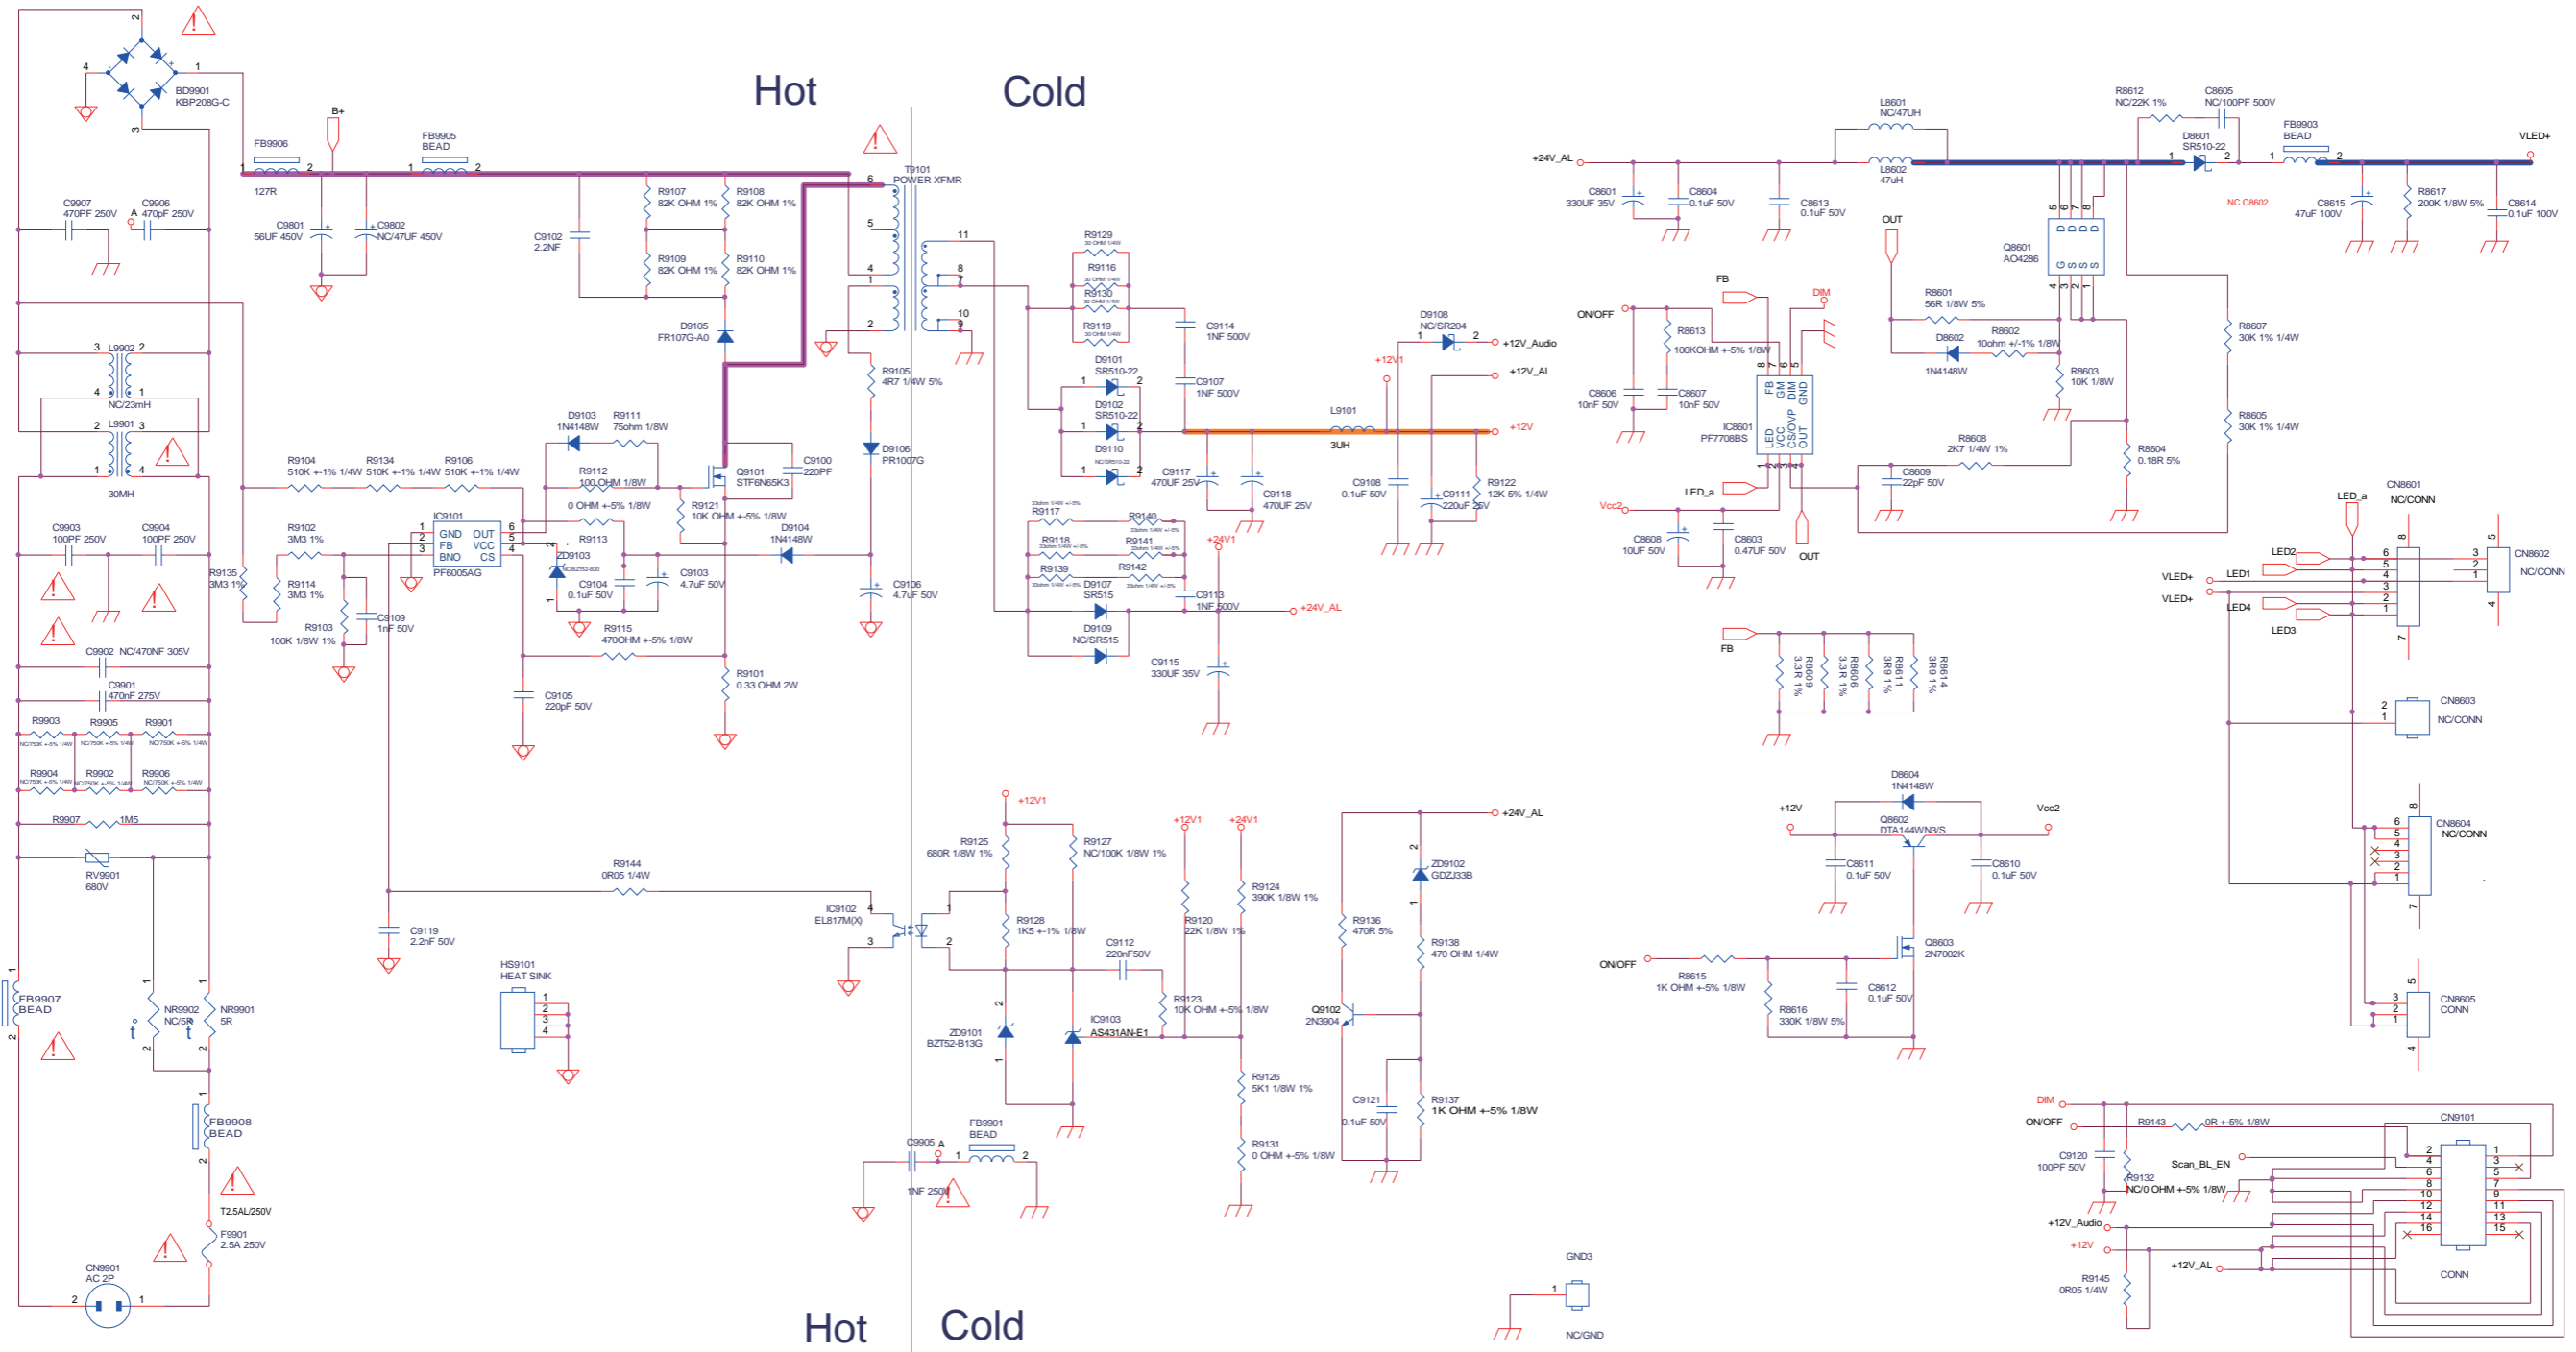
Hot Cold

BD9901 KBP208G-C
B+
FB9906 127R
FB9905 BEAD
C9907 470PF 250V
C9906 470pF 250V
C9801 56UF 450V
C9802 NC/47UF 450V
C9102 2.2NF
R9107 82K OHM 1%
R9108 82K OHM 1%
R9109 82K OHM 1%
R9110 82K OHM 1%
T9101 POWER XFMR
L9902 NC/23mH
L9901 30MH
D9105 FR107G-A0
R9105 4R7 1/4W 5%
D9106 PR1007G
D9103 1N4148W
R9111 75ohm 1/8W
R9112 100 OHM 1/8W
Q9101 STF6N65K3
C9100 220PF
R9121 10K OHM +-5% 1/8W
D9104 1N4148W
R9104 510K +-1% 1/4W
R9134 510K +-1% 1/4W
R9106 510K +-1% 1/4W
C9903 100PF 250V
C9904 100PF 250V
R9135 3M3 1%
R9102 3M3 1%
R9114 3M3 1%
R9103 100K 1/8W 1%
C9109 1nF 50V
IC9101 PF6005AG GND FB BNO OUT VCC CS
R9113
ZD9103
C9104 0.1uF 50V
C9103 4.7uF 50V
C9106 4.7uF 50V
R9115 470OHM +-5% 1/8W
R9101 0.33 OHM 2W
C9105 220pF 50V
C9902 NC/470NF 305V
C9901 470nF 275V
R9903 R9905 R9901
R9904 R9902 R9906
R9907 1M5
RV9901 680V
R9144 0R05 1/4W
C9119 2.2nF 50V
FB9907 BEAD
NR9902 NC/5R
NR9901 5R
FB9908 BEAD
T2.5AL/250V
F9901 2.5A 250V
CN9901 AC 2P
HS9101 HEAT SINK
R9129 R9116 R9130 R9119
C9114 1NF 500V
D9101 SR510-22
D9102 SR510-22
D9110
C9107 1NF 500V
D9108 NC/SR204
+12V_Audio
+12V1
+12V_AL
L9101 3UH
+12V
C9117 470UF 25V
C9118 470UF 25V
C9108 0.1uF 50V
C9111 220uF 25V
R9122 12K 5% 1/4W
R9117 R9140 R9118 R9141 R9139 R9142
+24V1
D9107 SR515
C9113 1NF 500V
+24V_AL
D9109 NC/SR515
C9115 330UF 35V
IC9102 EL817M(X)
R9125 680R 1/8W 1%
R9127 NC/100K 1/8W 1%
R9128 1K5 +-1% 1/8W
C9112 220nF50V
R9120 22K 1/8W 1%
R9124 390K 1/8W 1%
R9123 10K OHM +-5% 1/8W
ZD9101 BZT52-B13G
IC9103 AS431AN-E1
R9126 5K1 1/8W 1%
R9131 0 OHM +-5% 1/8W
C9905 1NF 250V
FB9901 BEAD
ZD9102 GDZJ33B
R9136 470R 5%
R9138 470 OHM 1/4W
Q9102 2N3904
C9121 0.1uF 50V
R9137 1K OHM +-5% 1/8W
GND3 NC/GND
+24V_AL
L8601 NC/47UH
L8602 47uH
R8612 NC/22K 1%
C8605 NC/100PF 500V
D8601 SR510-22
FB9903 BEAD
VLED+
C8601 330UF 35V
C8604 0.1uF 50V
C8613 0.1uF 50V
NC C8602
C8615 47uF 100V
R8617 200K 1/8W 5%
C8614 0.1uF 100V
OUT
Q8601 AO4286
FB
DIM
ON/OFF
R8613 100KOHM +-5% 1/8W
R8601 56R 1/8W 5%
D8602 1N4148W
R8602 10ohm +/-1% 1/8W
R8603 10K 1/8W
R8607 30K 1% 1/4W
C8606 10nF 50V
C8607 10nF 50V
IC8601 PF7708BS FB GM DIM GND LED VCC CS/OVP OUT
R8605 30K 1% 1/4W
R8608 2K7 1/4W 1%
R8604 0.18R 5%
LED_a
C8609 22pF 50V
Vcc2
C8608 10UF 50V
C8603 0.47UF 50V
CN8601 NC/CONN
CN8602 NC/CONN
LED2 LED1 LED4 LED3
R8609 3.3R 1%
R8606 3.3R 1%
R8611 3R9 1%
R8614 3R9 1%
CN8603 NC/CONN
D8604 1N4148W
Q8602 DTA144WN3/S
+12V Vcc2
C8611 0.1uF 50V
C8610 0.1uF 50V
CN8604 NC/CONN
Q8603 2N7002K
R8615 1K OHM +-5% 1/8W
R8616 330K 1/8W 5%
C8612 0.1uF 50V
CN8605 CONN
DIM ON/OFF
R9143 0R +-5% 1/8W
CN9101
C9120 100PF 50V
R9132 NC/0 OHM +-5% 1/8W
Scan_BL_EN
+12V_Audio
+12V
+12V_AL
R9145 0R05 1/4W
CONN

Hot Cold